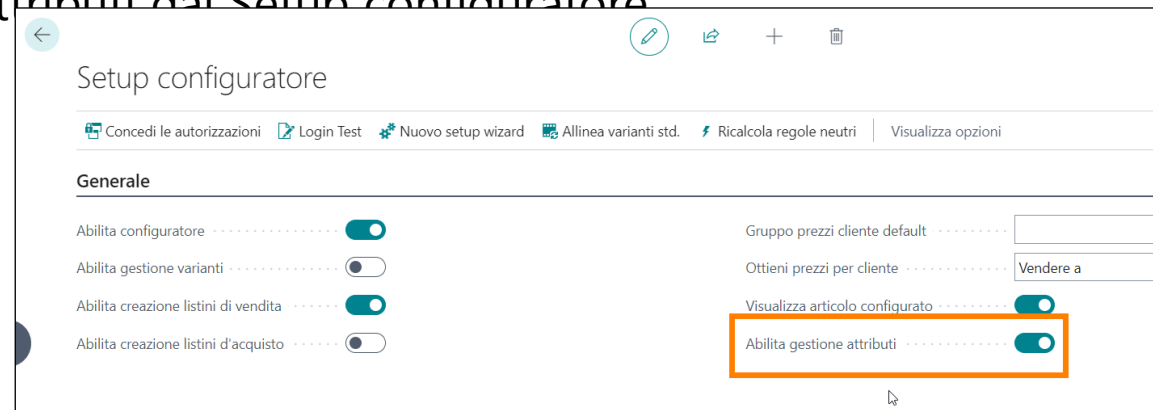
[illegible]

Setup configuratore

Concedi le autorizzazioni Login Test Nuovo setup wizard Allinea varianti std. Ricalcola regole neutri Visualizza opzioni

Generale

Abilita configuratore

Abilita gestione varianti

Abilita creazione listini di vendita

Abilita creazione listini d'acquisto

Gruppo prezzi cliente default

Ottieni prezzi per cliente Vendere a

Visualizza articolo configurato

Abilita gestione attributi